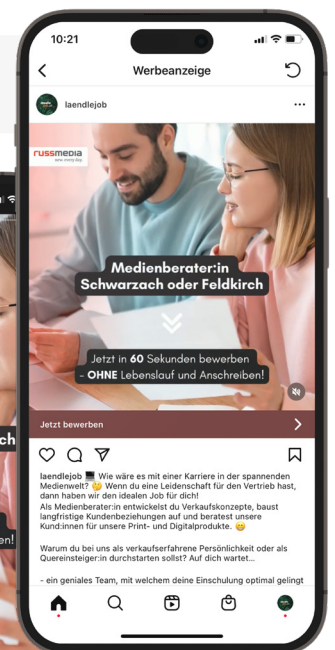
10:21

Werbeanzeige

laendlejob

russmedia
new every day

Medienberater:in
Schwarzach oder Feldkirch

Jetzt in 60 Sekunden bewerben
- OHNE Lebenslauf und Anschreiben!

Jetzt bewerben

laendlejob Wie wäre es mit einer Karriere in der spannenden Medienwelt? 🤔 Wenn du eine Leidenschaft für den Vertrieb hast, dann haben wir den idealen Job für dich!
Als Medienberater:in entwickelst du Verkaufskonzepte, baust langfristige Kundenbeziehungen auf und beratest unsere Kund:innen für unsere Print- und Digitalprodukte. 😊

Warum du bei uns als verkaufserfahrene Persönlichkeit oder als Quereinsteiger:in durchstarten sollst? Auf dich wartet...

- ein geniales Team, mit welchem deine Einschulung optimal gelingt

ch

en!